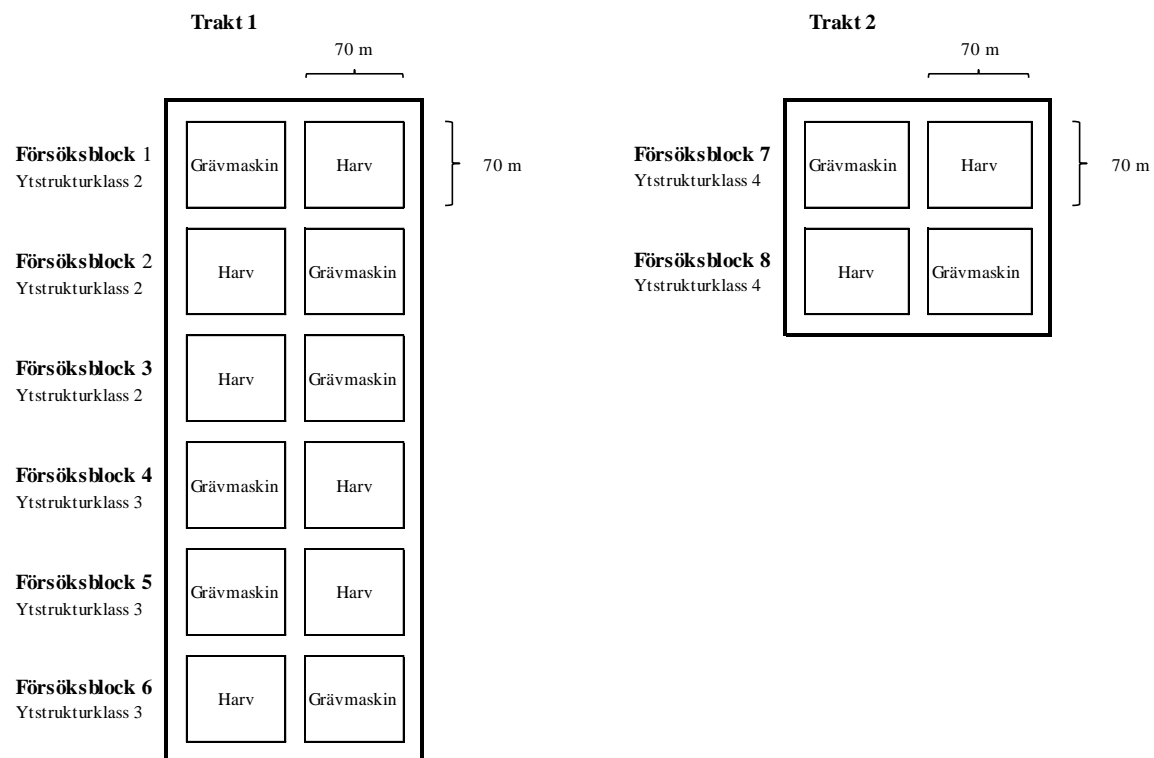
Trakt 1

70 m

Försöksblock 1
Ytstrukturklass 2

Grävmaskin

Harv

70 m

Försöksblock 2
Ytstrukturklass 2

Harv

Grävmaskin

Försöksblock 3
Ytstrukturklass 2

Harv

Grävmaskin

Försöksblock 4
Ytstrukturklass 3

Grävmaskin

Harv

Försöksblock 5
Ytstrukturklass 3

Grävmaskin

Harv

Försöksblock 6
Ytstrukturklass 3

Harv

Grävmaskin

Trakt 2

70 m

Försöksblock 7
Ytstrukturklass 4

Grävmaskin

Harv

70 m

Försöksblock 8
Ytstrukturklass 4

Harv

Grävmaskin